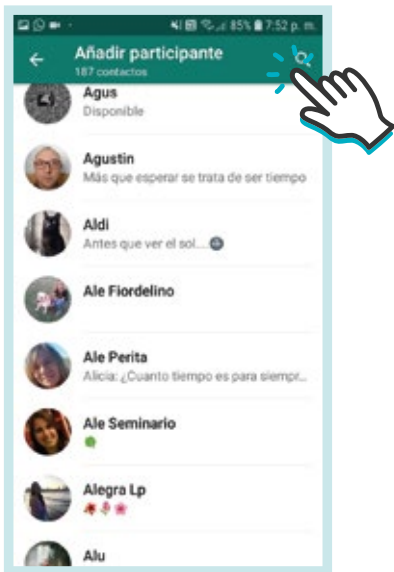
85% 7:52 p. m.

Añadir participante
187 contactos

Agus
Disponible

Agustin
Más que esperar se trata de ser tiempo

Aldi
Antes que ver el sol...

Ale Fiordelino

Ale Perita
Alicia: ¿Cuanto tiempo es para siempr...

Ale Seminario

Alegra Lp

Alu